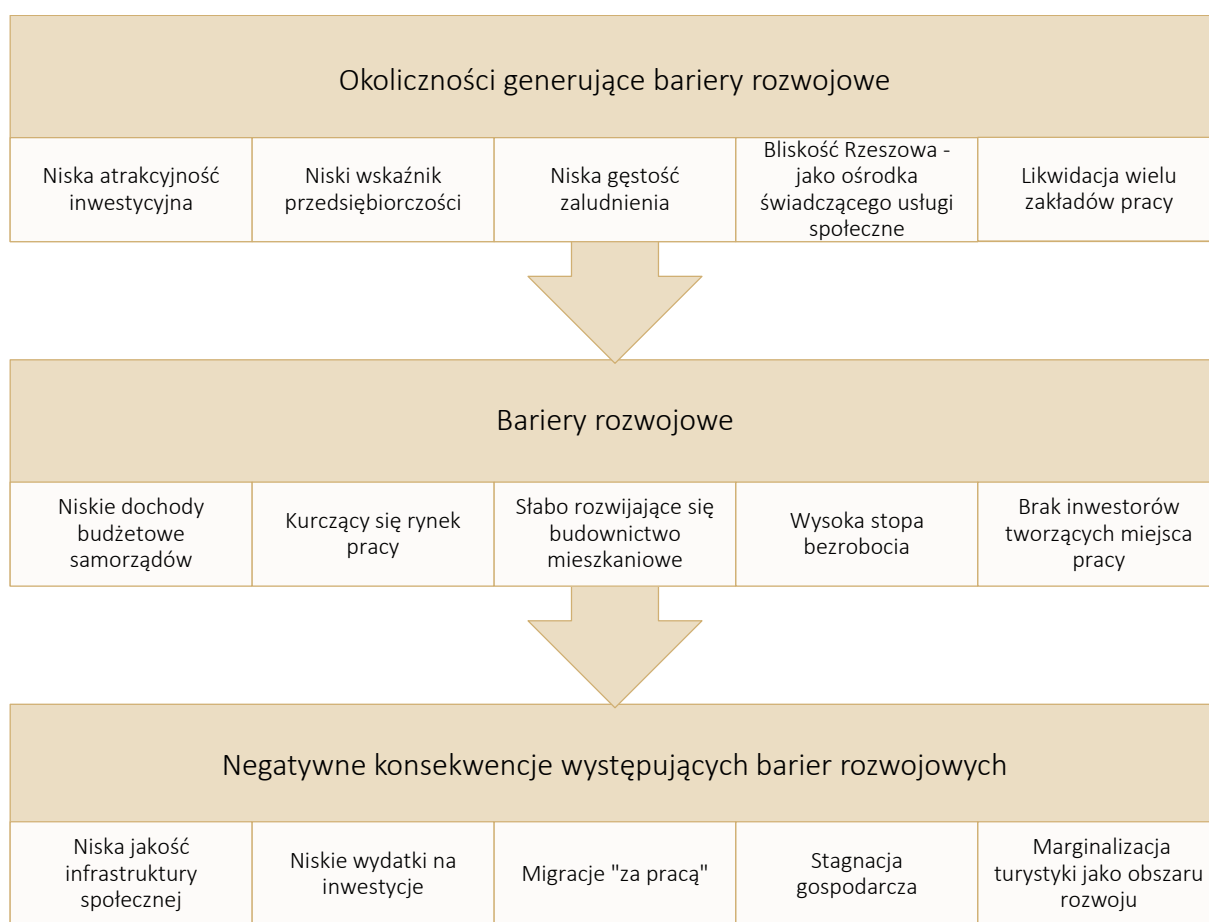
Okoliczności generujące bariery rozwojowe

Niska atrakcyjność inwestycyjna

Niski wskaźnik przedsiębiorczości

Niska gęstość zaludnienia

Bliskość Rzeszowa - jako ośrodka świadczącego usługi społeczne

Likwidacja wielu zakładów pracy

Bariery rozwojowe

Niskie dochody budżetowe samorządów

Kurczący się rynek pracy

Słabo rozwijające się budownictwo mieszkaniowe

Wysoka stopa bezrobocia

Brak inwestorów tworzących miejsca pracy

Negatywne konsekwencje występujących barier rozwojowych

Niska jakość infrastruktury społecznej

Niskie wydatki na inwestycje

Migracje "za pracą"

Stagnacja gospodarcza

Marginalizacja turystyki jako obszaru rozwoju